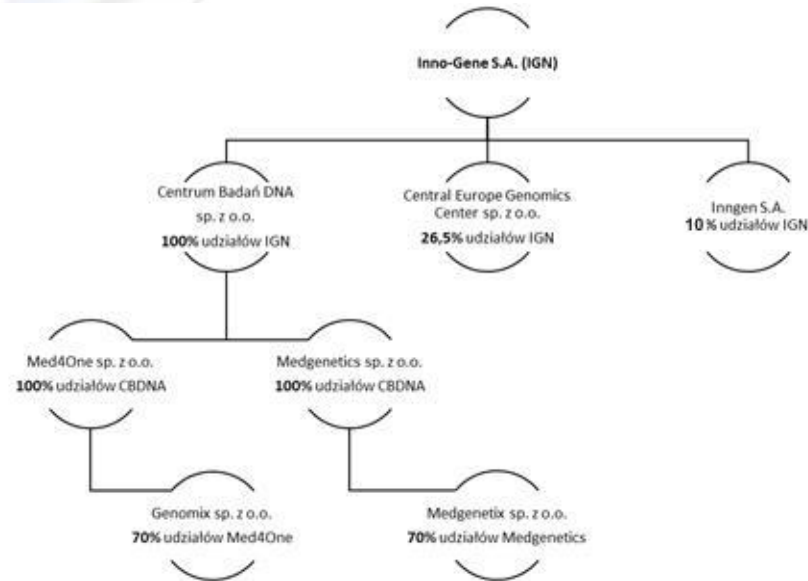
Inno-Gene S.A. (IGN)

Centrum Badań DNA sp. z o.o.
100% udziałów IGN

Central Europe Genomics Center sp. z o.o.
26,5% udziałów IGN

Inngen S.A.
10 % udziałów IGN

Med4One sp. z o.o.
100% udziałów CBDNA

Medgenetics sp. z o.o.
100% udziałów CBDNA

Genomix sp. z o.o.
70% udziałów Med4One

Medgenetix sp. z o.o.
70% udziałów Medgenetics